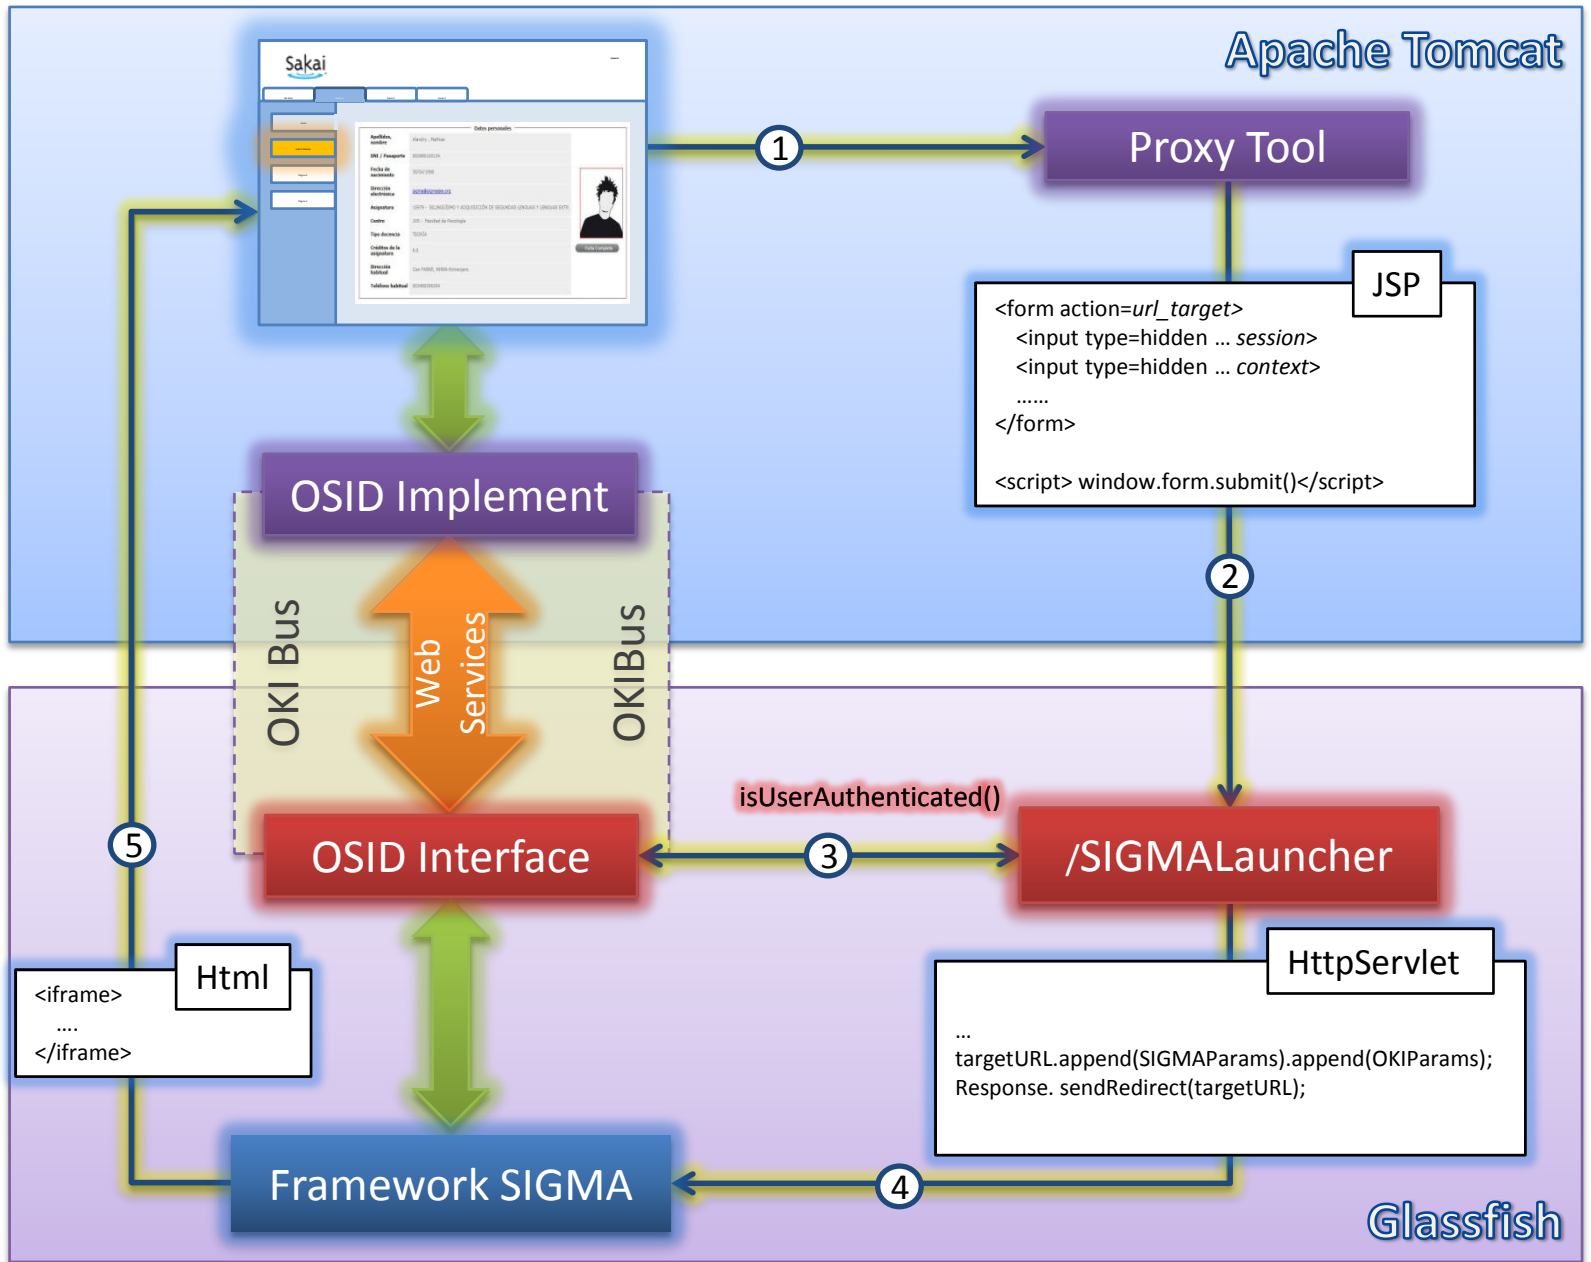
Apache Tomcat

Sakai

Datos personales

Apellidos, nombre

DNI / Pasaporte

Fecha de nacimiento

Dirección electrónica

Asignatura

Centro

Tipo docencia

Créditos de la asignatura

Dirección habitual

Teléfono habitual

1

Proxy Tool

JSP

<form action=*url_target*>
<input type=hidden … *session*>
<input type=hidden … *context*>
……
</form>

<script> window.form.submit()</script>

2

OSID Implement

OKI Bus

Web Services

OKIBus

isUserAuthenticated()

OSID Interface

3

/SIGMALauncher

5

HttpServlet

…
targetURL.append(SIGMAParams).append(OKIParams);
Response. sendRedirect(targetURL);

Html

<iframe>
….
</iframe>

Framework SIGMA

4

Glassfish